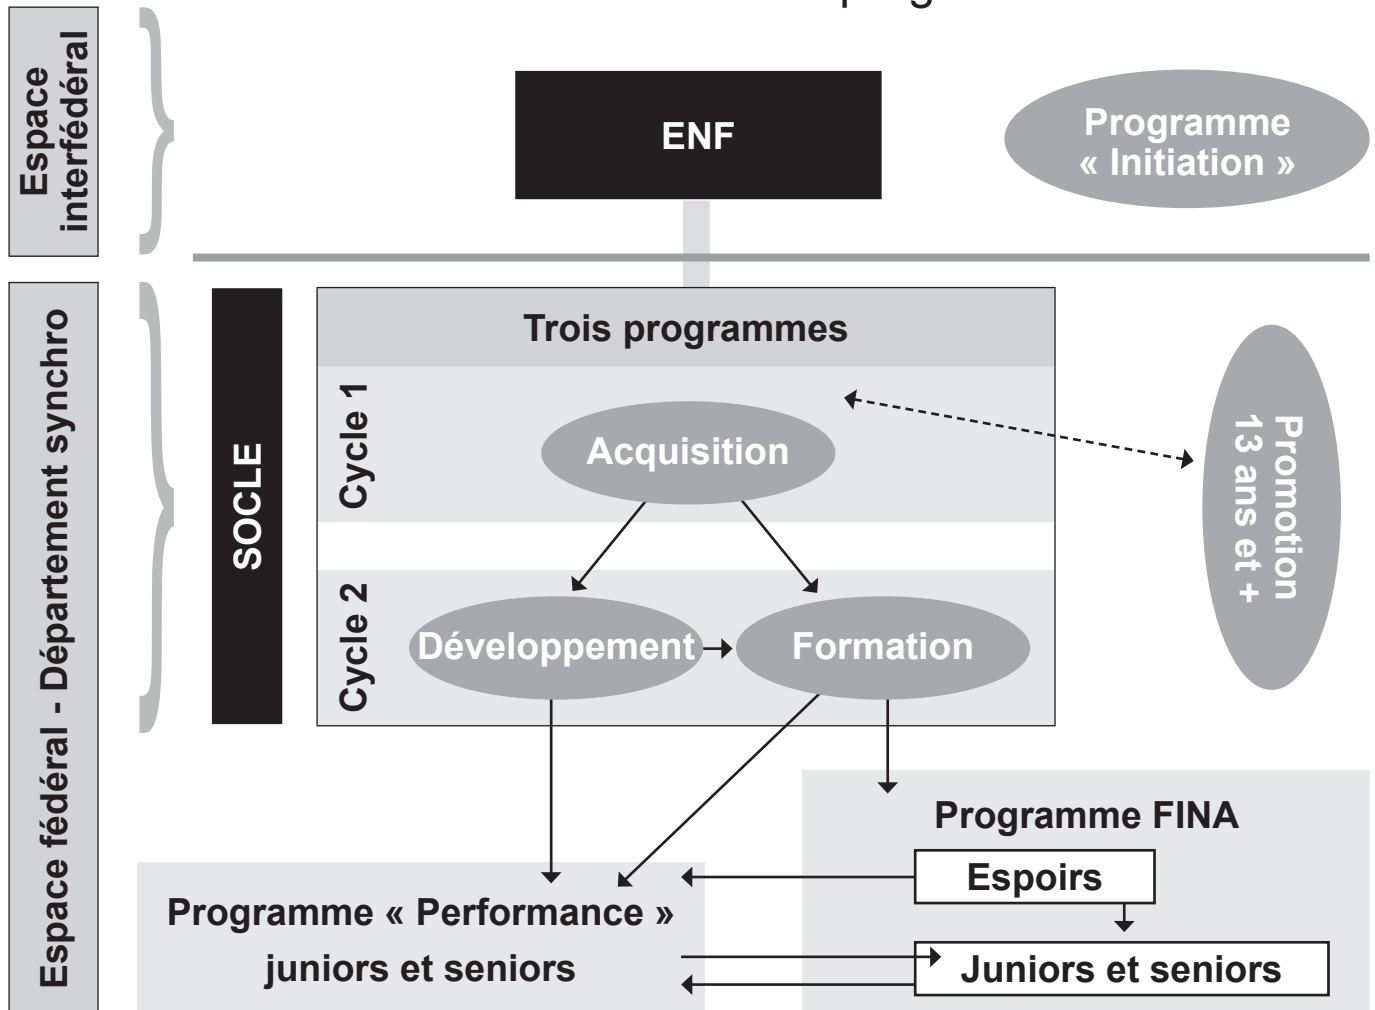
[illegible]

Espace interfédéral

ENF

Programme « Initiation »

Espace fédéral - Département synchro

SOCLE

Trois programmes

Cycle 1

Acquisition

Promotion 13 ans et +

Cycle 2

Développement

Formation

Programme FINA

Espoirs

Programme « Performance » juniors et seniors

Juniors et seniors